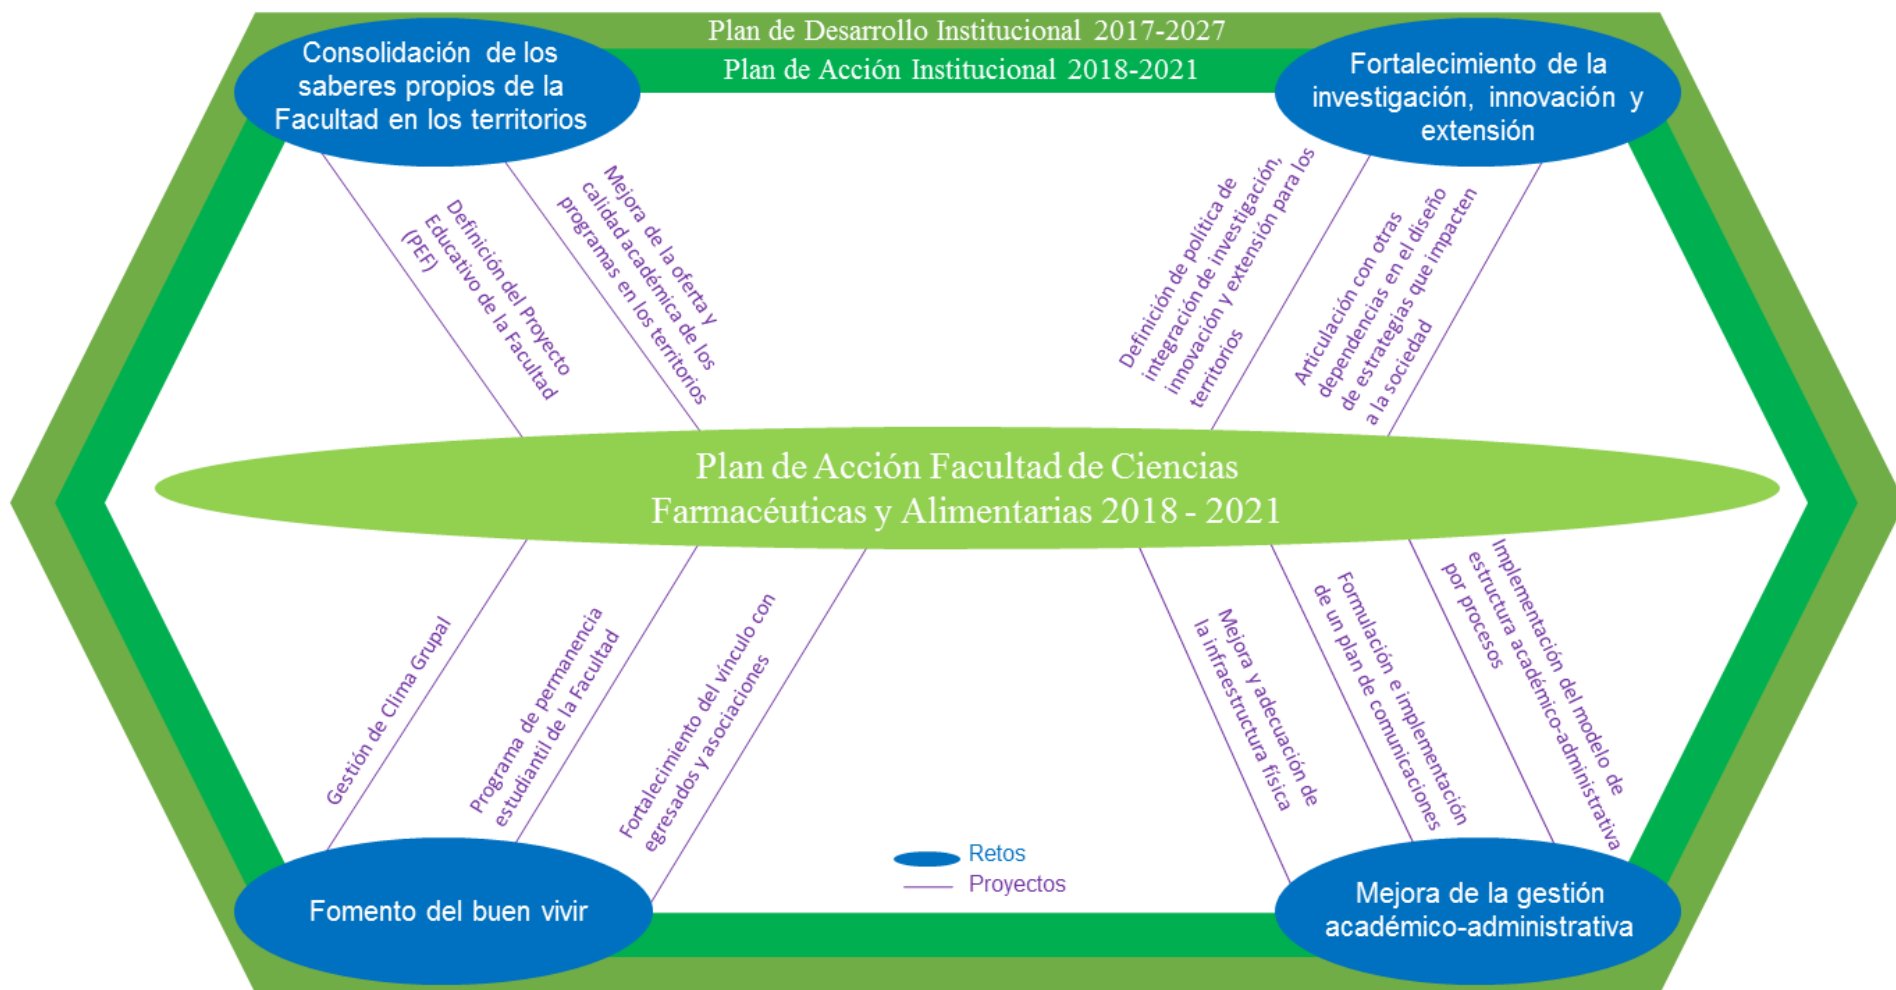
Plan de Desarrollo Institucional 2017-2027

Plan de Acción Institucional 2018-2021

Consolidación de los saberes propios de la Facultad en los territorios

Fortalecimiento de la investigación, innovación y extensión

Definición del Proyecto Educativo de la Facultad (PEF)

Mejora de la oferta y calidad académica de los programas en los territorios

Definición de política de integración de investigación, innovación y extensión para los territorios

Articulación con otras dependencias en el diseño de estrategias que impacten a la sociedad

Plan de Acción Facultad de Ciencias Farmacéuticas y Alimentarias 2018 - 2021

Gestión de Clima Grupal

Programa de permanencia estudiantil de la Facultad

Fortalecimiento del vínculo con egresados y asociaciones

Mejora y adecuación de la infraestructura física

Formulación e implementación de un plan de comunicaciones

Implementación del modelo de estructura académico-administrativa por procesos

Retos

Proyectos

Fomento del buen vivir

Mejora de la gestión académico-administrativa